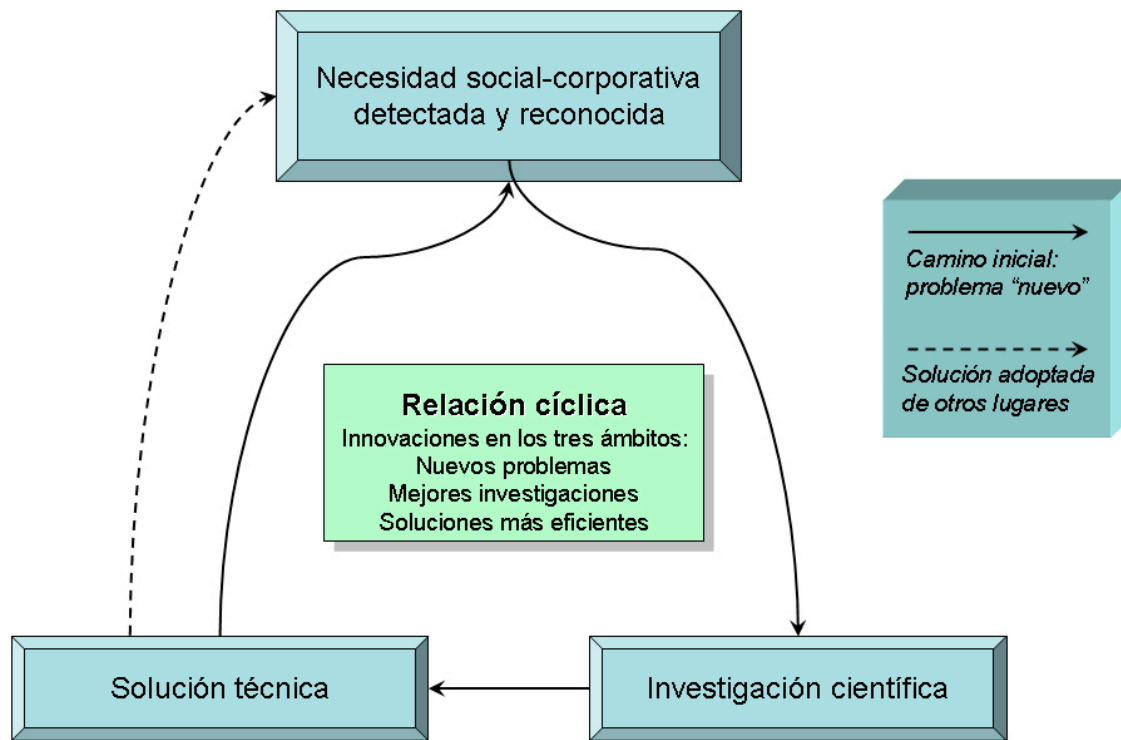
Necesidad social-corporativa detectada y reconocida

Camino inicial: problema "nuevo"

Solución adoptada de otros lugares

Relación cíclica
Innovaciones en los tres ámbitos:
Nuevos problemas
Mejores investigaciones
Soluciones más eficientes

Solución técnica

Investigación científica